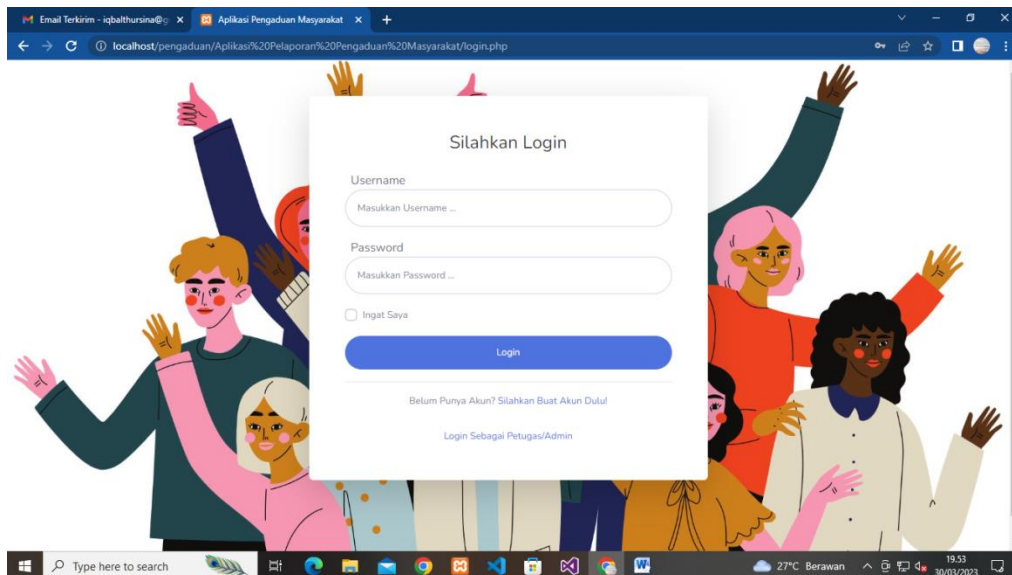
Email Terkirim - iqbalthursina@g ×
Aplikasi Pengaduan Masyarakat ×
+

localhost/pengaduan/Aplikasi%20Pelaporan%20Pengaduan%20Masyarakat/login.php

Silahkan Login

Username

Masukkan Username ...

Password

Masukkan Password ...

Ingat Saya

Login

Belum Punya Akun? Silahkan Buat Akun Dulu!

Login Sebagai Petugas/Admin

Type here to search

27°C Berawan

19.53
30/03/2023